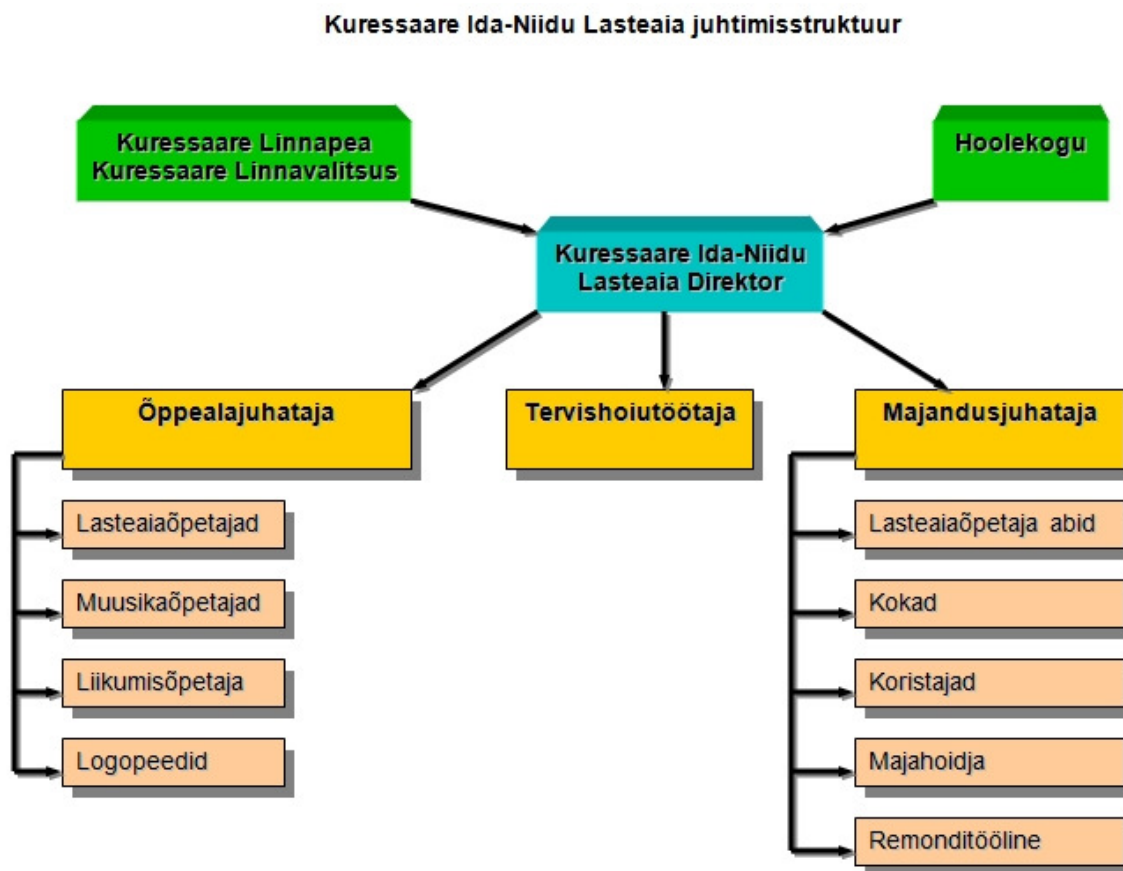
Kuressaare Ida-Niidu Lasteaia juhtimisstruktuur

Kuressaare Linnapea
Kuressaare Linnavalitsus

Hoolekogu

Kuressaare Ida-Niidu
Lasteaia Direktor

Õppealajuhataja

Tervishoiutöötaja

Majandusjuhataja

Lasteaiaõpetajad

Muusikaõpetajad

Liikumisõpetaja

Logopeedid

Lasteaiaõpetaja abid

Kokad

Koristajad

Majahoidja

Remonditööline